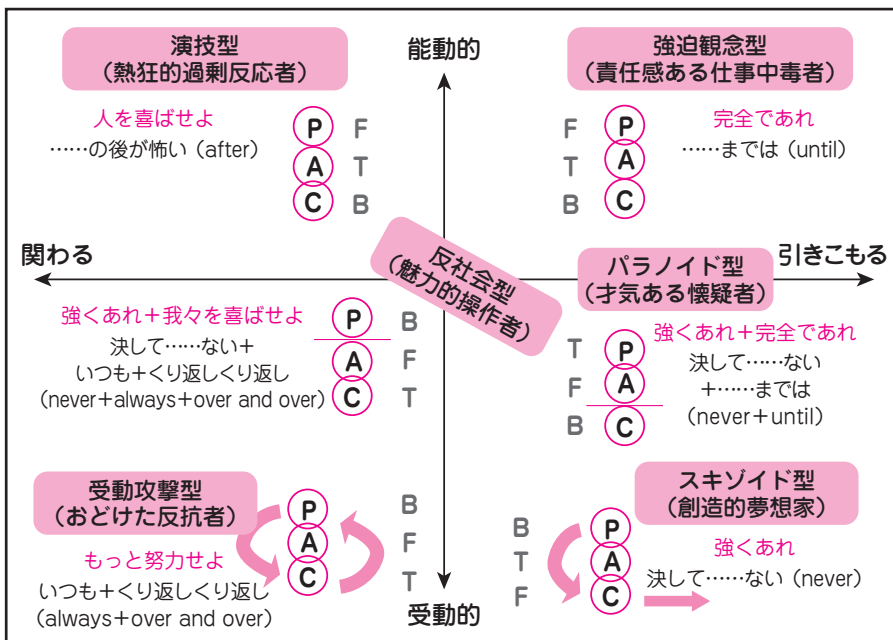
演技型
（熱狂的過剰反応者）

能動的

強迫観念型
（責任感ある仕事中毒者）

人を喜ばせよ
……の後が怖い（after）

P F
A T
C B

F P
T A
B C

完全であれ
……までは（until）

関わる

反社会型
（魅力的操作者）

パラノイド型
（才気ある懐疑者）

引きこもる

強くあれ＋我々を喜ばせよ
決して……ない＋
いつも＋くり返しくり返し
（never＋always＋over and over）

P B
A F
C T

T P
F A
B C

強くあれ＋完全であれ
決して……ない
＋……までは
（never＋until）

受動攻撃型
（おどけた反抗者）

もっと努力せよ
いつも＋くり返しくり返し
（always＋over and over）

P B
A F
C T

スキゾイド型
（創造的夢想家）

B P
T A
F C

強くあれ
決して……ない（never）

受動的